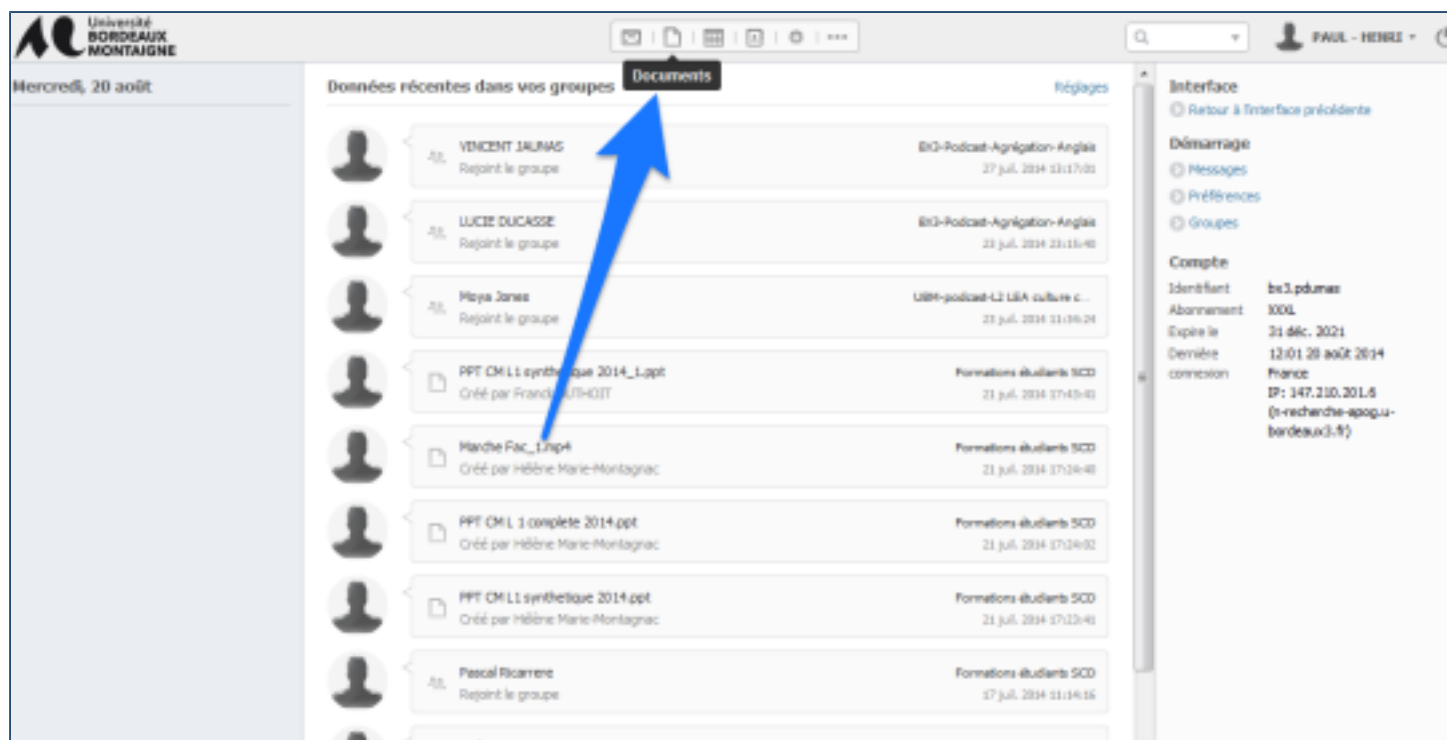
Université BORDEAUX MONTAIGNE

Documents

PAUL - HENRI

Mercredi, 20 août

Données récentes dans vos groupes

Réglages

VINCENT JAUNAS
Rejoint le groupe
BX3-Podcast-Agrégation-Anglais
27 juil. 2014 13:17:01

LUCIE DUCASSE
Rejoint le groupe
BX3-Podcast-Agrégation-Anglais
23 juil. 2014 23:15:40

Moya Jones
Rejoint le groupe
UBM-podcast-L2 LEA culture c...
23 juil. 2014 11:36:24

PPT CM L1 synthétique 2014_1.ppt
Créé par Franck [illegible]UTHOIT
Formations étudiants SCD
21 juil. 2014 17:43:41

Marche Fac_1.mp4
Créé par Hélène Marie-Montagnac
Formations étudiants SCD
21 juil. 2014 17:24:48

PPT CM L 1 complete 2014.ppt
Créé par Hélène Marie-Montagnac
Formations étudiants SCD
21 juil. 2014 17:24:02

PPT CM L1 synthetique 2014.ppt
Créé par Hélène Marie-Montagnac
Formations étudiants SCD
21 juil. 2014 17:23:41

Pascal Ricarrere
Rejoint le groupe
Formations étudiants SCD
17 juil. 2014 11:14:16

Interface
Retour à l'interface précédente

Démarrage
Messages
Préférences
Groupes

Compte
Identifiant bx3.pdumas
Abonnement XXXL
Expire le 31 déc. 2021
Dernière connexion 12:01 20 août 2014
France
IP: 147.210.201.6
(n-recherche-apog.u-bordeaux3.fr)